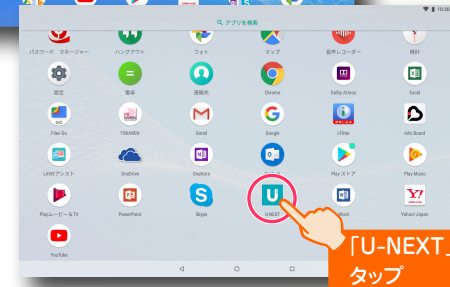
10:38

アプリを検索

パスワード・マネージャー
ハングアウト
フォト
マップ
音声レコーダー
時計

設定
電卓
連絡先
Chrome
Dolby Atmos
Excel

Files Go
FSEIREN
Gmail
Google
i-Filter
Info Board

LAVIEアシスト
OneDrive
OneNote
Outlook
Playストア
Play Music

Playムービー&TV
PowerPoint
Skype
U-NEXT
Word
Yahoo! Japan

YouTube

U

「U-NEXT」
タップ